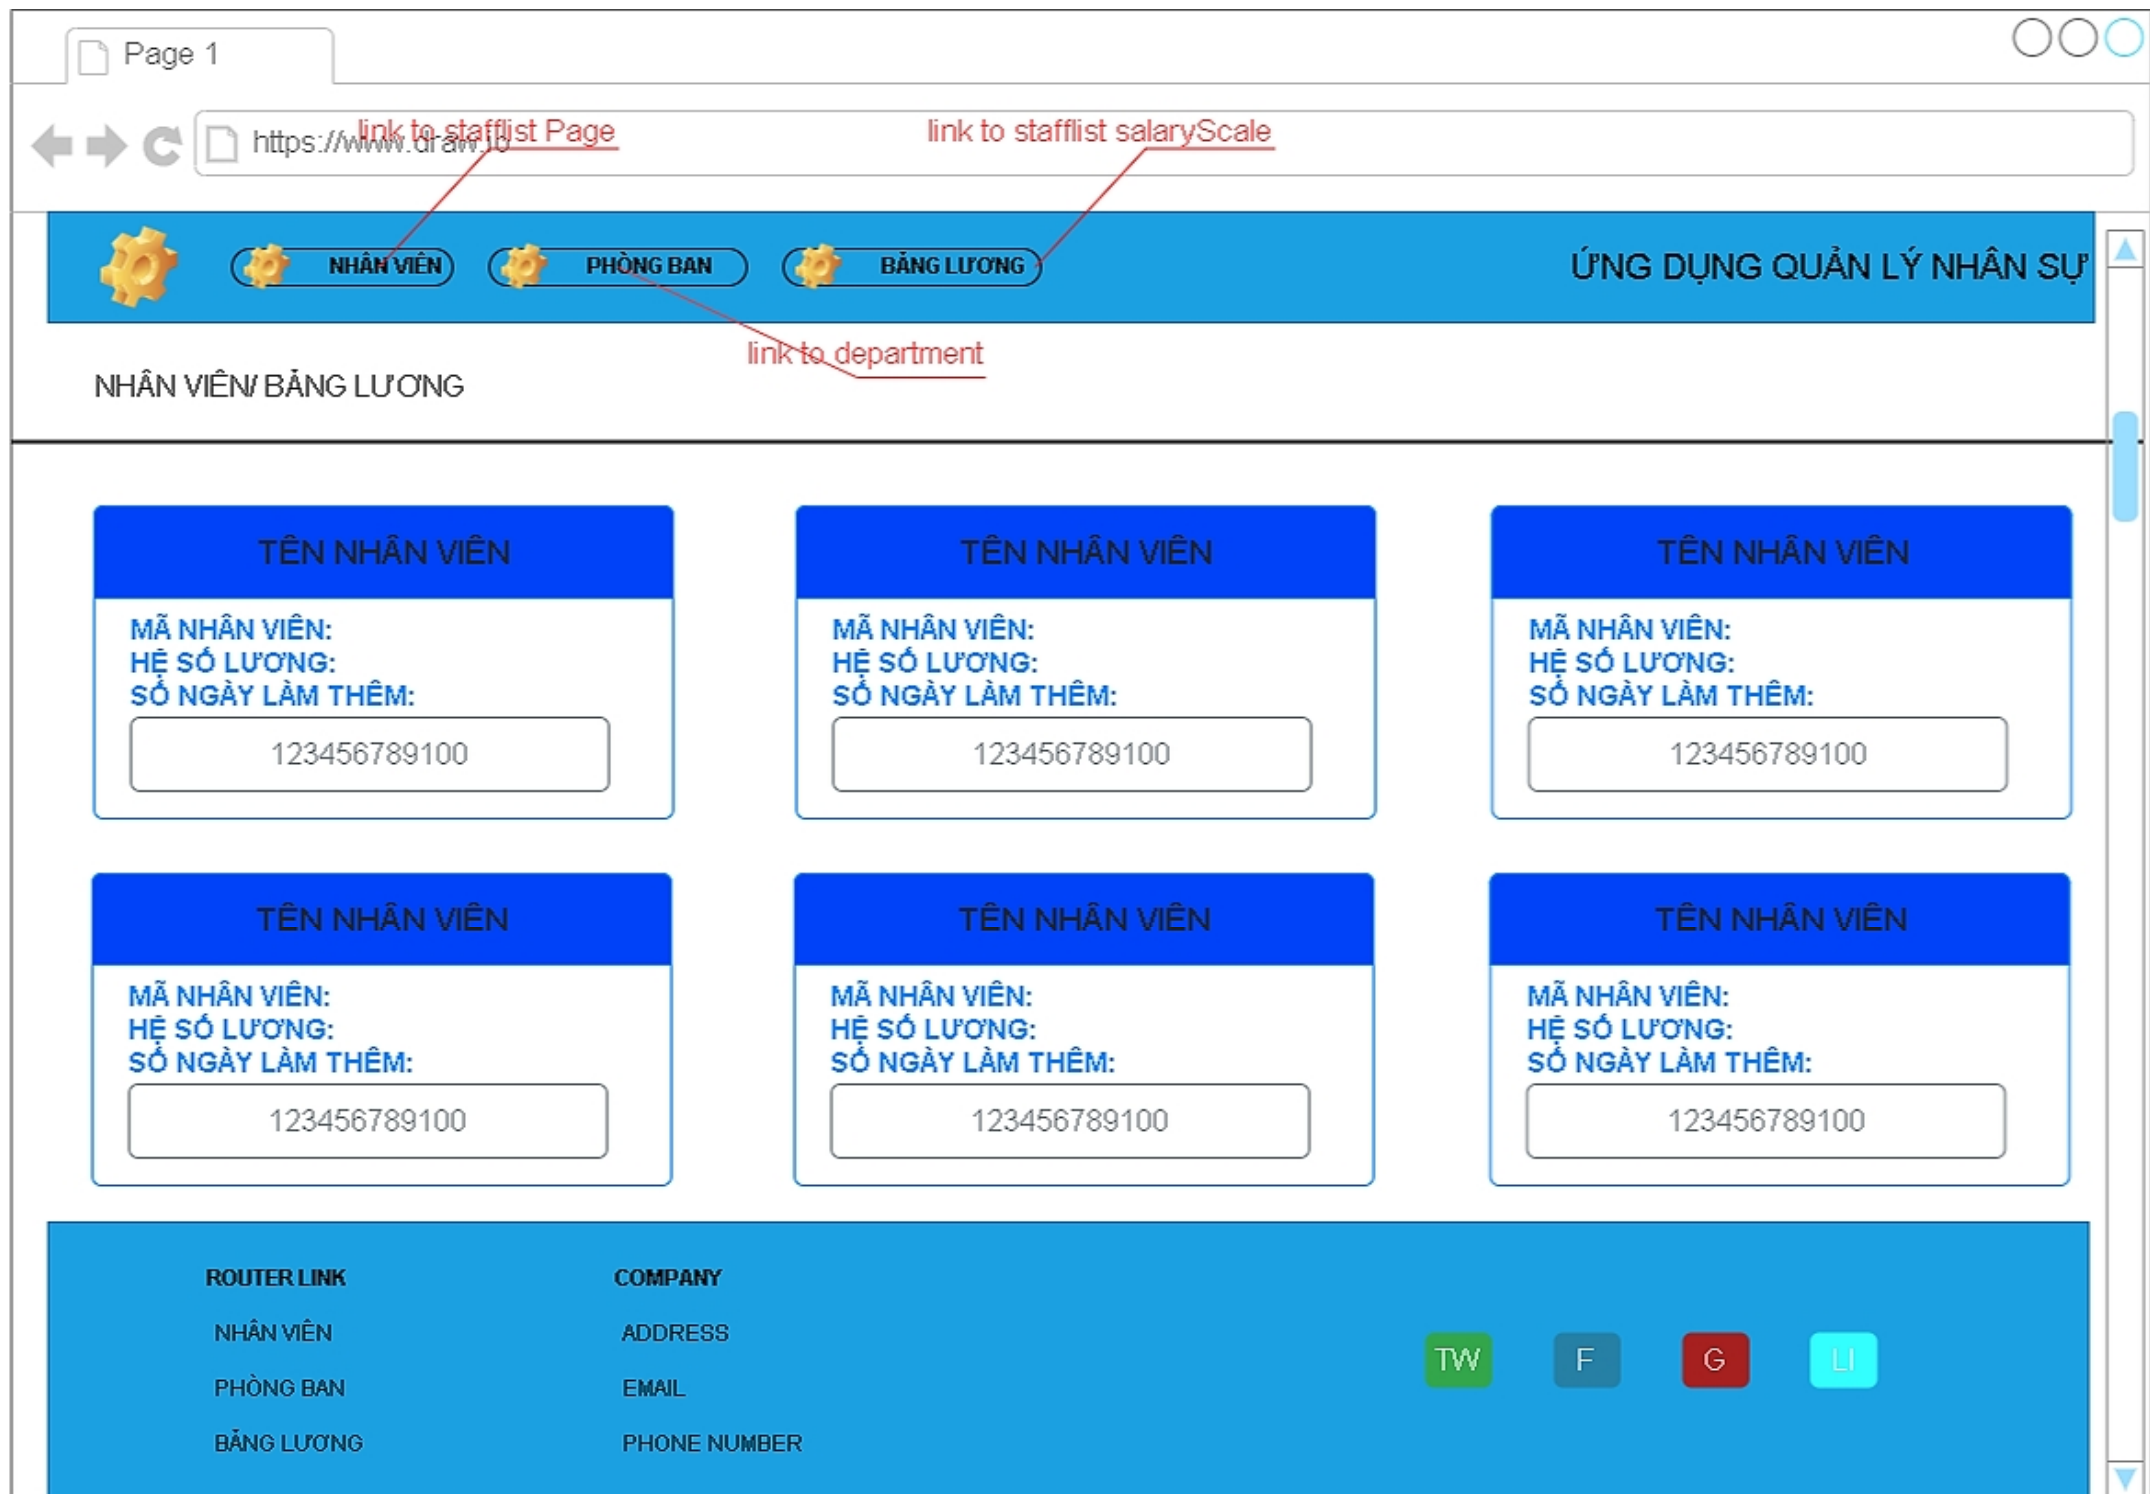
Page 1

https://www.draw.io

link to stafflist Page

link to stafflist salaryScale

NHÂN VIÊN

PHÒNG BAN

BẢNG LƯƠNG

ỨNG DỤNG QUẢN LÝ NHÂN SỰ

link to department

NHÂN VIÊN/ BẢNG LƯƠNG

TÊN NHÂN VIÊN
MÃ NHÂN VIÊN:
HỆ SỐ LƯƠNG:
SỐ NGÀY LÀM THÊM:
123456789100

TÊN NHÂN VIÊN
MÃ NHÂN VIÊN:
HỆ SỐ LƯƠNG:
SỐ NGÀY LÀM THÊM:
123456789100

TÊN NHÂN VIÊN
MÃ NHÂN VIÊN:
HỆ SỐ LƯƠNG:
SỐ NGÀY LÀM THÊM:
123456789100

TÊN NHÂN VIÊN
MÃ NHÂN VIÊN:
HỆ SỐ LƯƠNG:
SỐ NGÀY LÀM THÊM:
123456789100

TÊN NHÂN VIÊN
MÃ NHÂN VIÊN:
HỆ SỐ LƯƠNG:
SỐ NGÀY LÀM THÊM:
123456789100

TÊN NHÂN VIÊN
MÃ NHÂN VIÊN:
HỆ SỐ LƯƠNG:
SỐ NGÀY LÀM THÊM:
123456789100

ROUTER LINK
NHÂN VIÊN
PHÒNG BAN
BẢNG LƯƠNG

COMPANY
ADDRESS
EMAIL
PHONE NUMBER

TW
F
G
LI